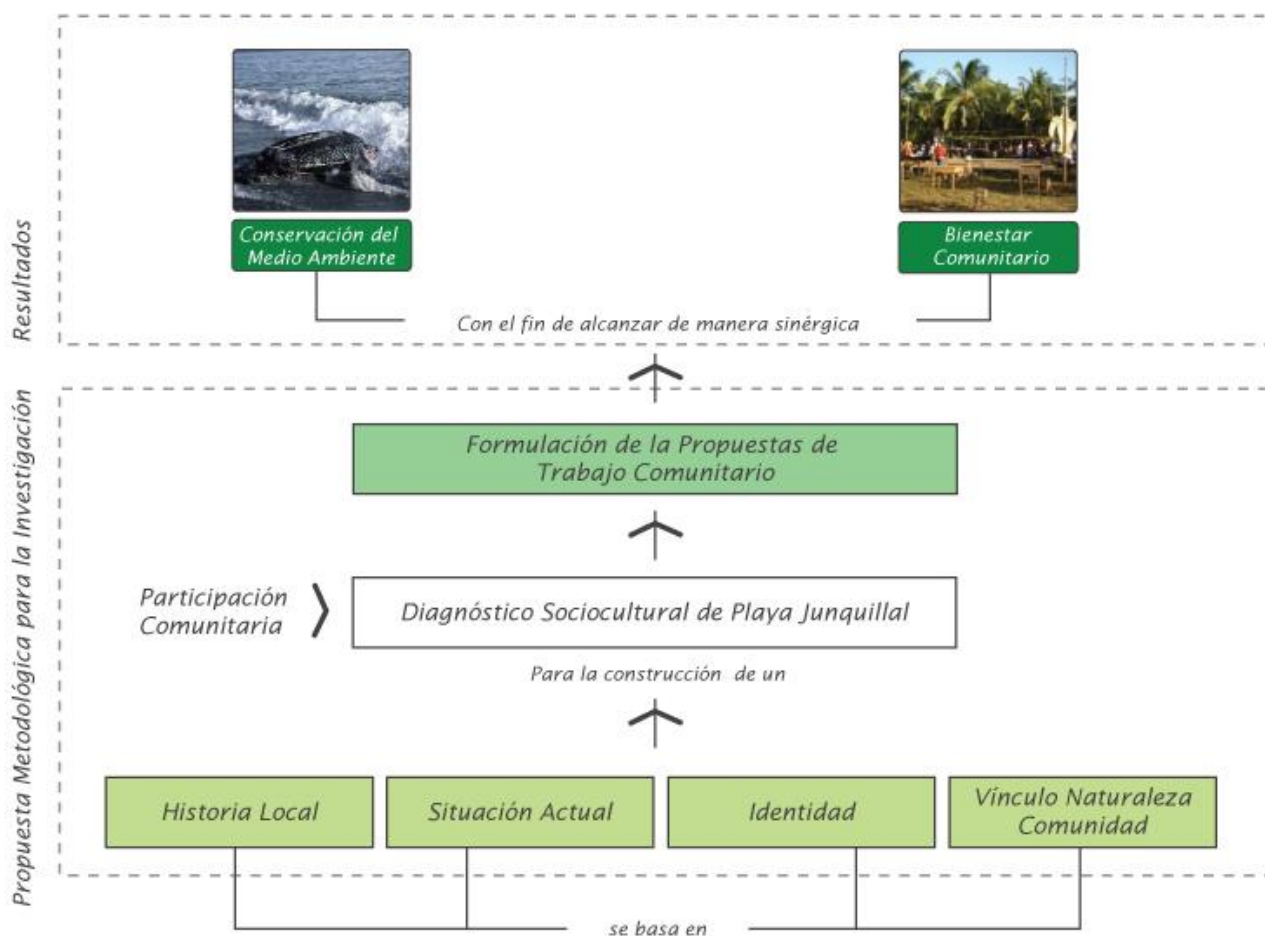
Resultados

Conservación del Medio Ambiente

Bienestar Comunitario

Con el fin de alcanzar de manera sinérgica

Propuesta Metodológica para la Investigación

Formulación de la Propuestas de Trabajo Comunitario

Participación Comunitaria

Diagnóstico Sociocultural de Playa Junquillal

Para la construcción de un

Historia Local

Situación Actual

Identidad

Vínculo Naturaleza Comunidad

se basa en